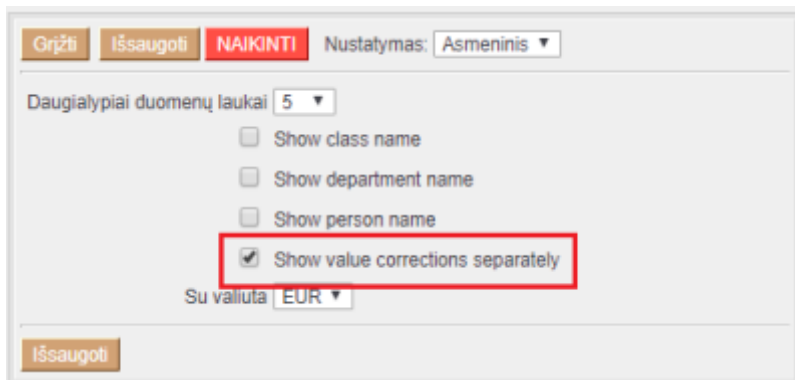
Grįžti Išsaugoti NAIKINTI Nustatymas: Asmeninis ▼

Daugialypiai duomenų laukai 5 ▼

Show class name

Show department name

Show person name

Show value corrections separately

Su valiuta EUR ▼

Išsaugoti